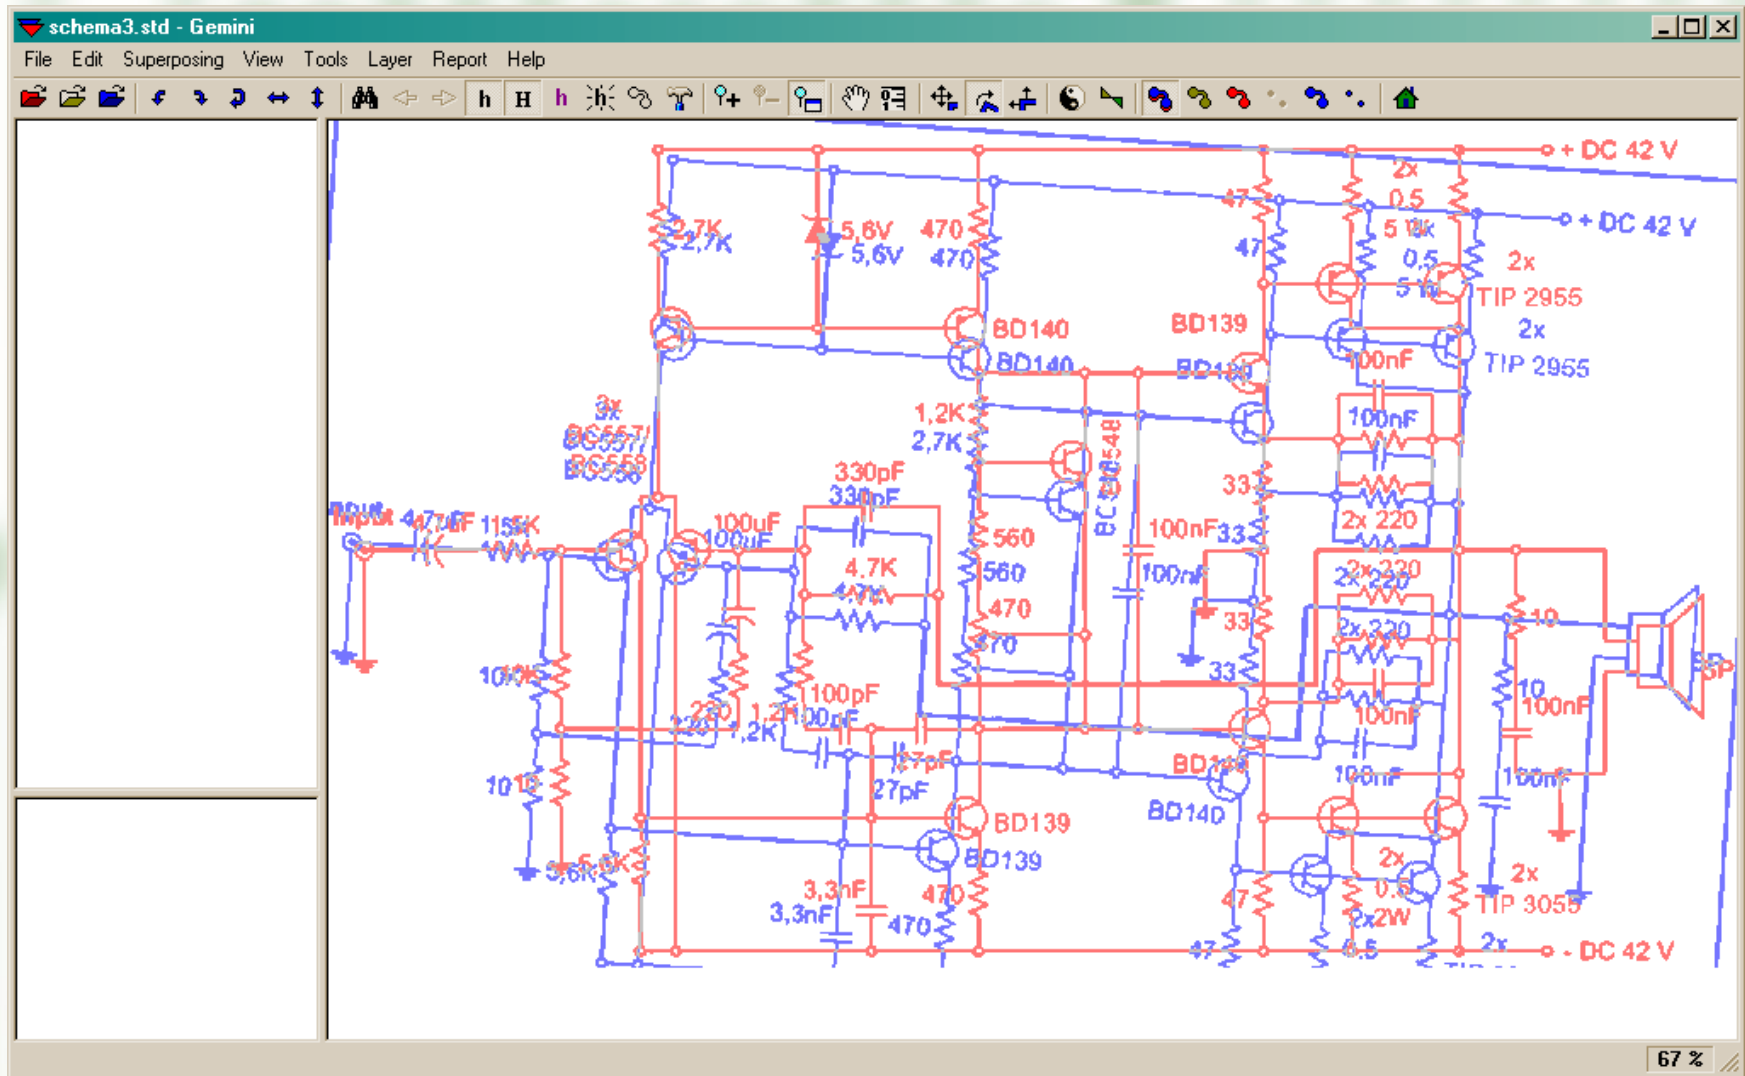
schema3.std - Gemini

File Edit Superposing View Tools Layer Report Help

+ DC 42 V
+ DC 42 V
2x
0,5
5 W
0,5
5 W
2x
TIP 2955
2x
TIP 2955
2,7K
2,7K
5,6V
5,6V
470
470
47
47
BD140
BD140
BD139
BD139
100nF
100nF
3x
BC557/
BC558
1,2K
2,7K
BC 548
BC 548
330pF
330pF
33
33
2x 220
2x 220
2x 220
Input
Input
4,7uF
4,7uF
15K
15K
100uF
100uF
4,7K
4,7K
560
560
470
470
100nF
100nF
2x 220
10
10
10K
10K
100pF
100pF
220
220
1,2K
1,2K
27pF
27pF
10
100nF
100nF
100nF
100nF
BD140
BD140
BD139
BD139
10
10
5,6K
5,6K
2x
0,5
2x2W
2x
TIP 3055
3,3nF
3,3nF
470
470
47
47
0,5
2x
- DC 42 V

67 %